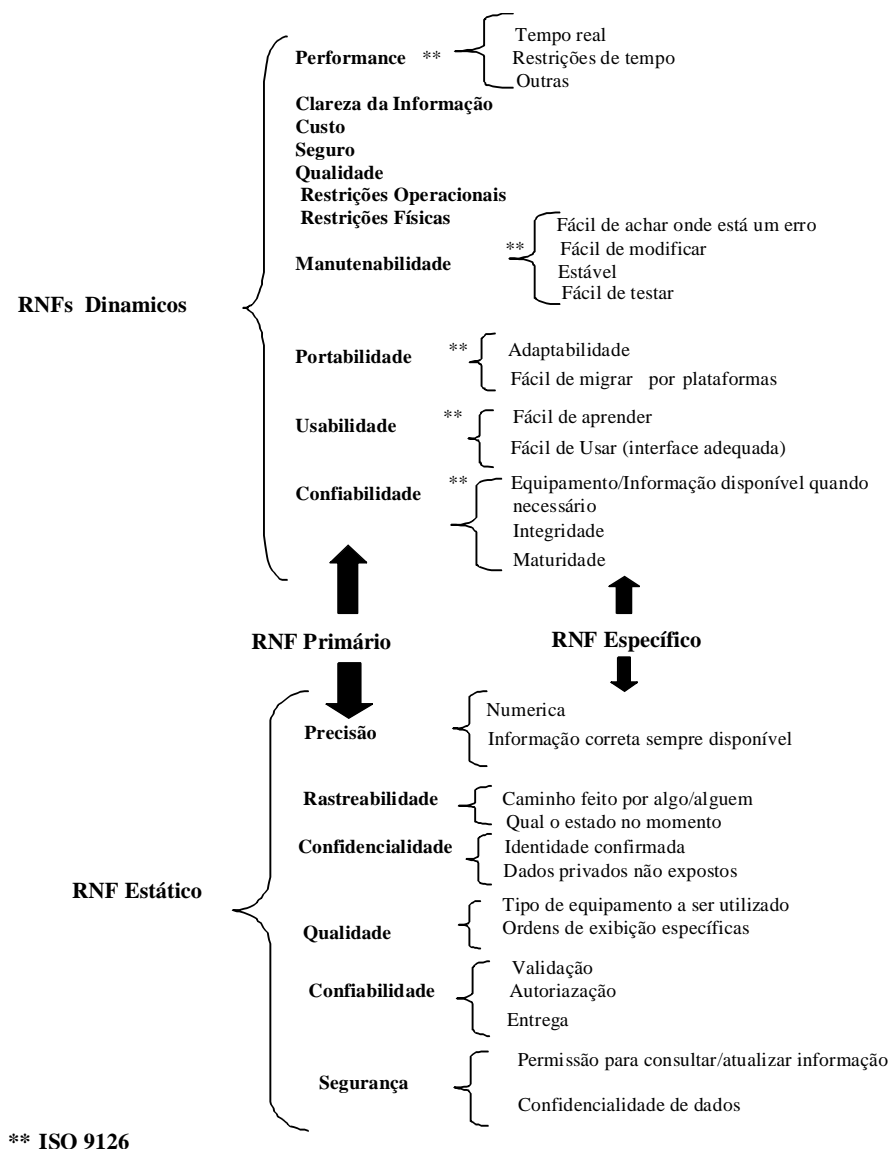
Performance **
Tempo real
Restrições de tempo
Outras

Clareza da Informação
Custo
Seguro
Qualidade
Restrições Operacionais
Restrições Físicas

Manutenabilidade **
Fácil de achar onde está um erro
Fácil de modificar
Estável
Fácil de testar

RNFs Dinamicos

Portabilidade **
Adaptabilidade
Fácil de migrar por plataformas

Usabilidade **
Fácil de aprender
Fácil de Usar (interface adequada)

Confiabilidade **
Equipamento/Informação disponível quando necessário
Integridade
Maturidade

RNF Primário

RNF Específico

Precisão
Numerica
Informação correta sempre disponível

Rastreabilidade
Caminho feito por algo/alguem
Qual o estado no momento

Confidencialidade
Identidade confirmada
Dados privados não expostos

RNF Estático

Qualidade
Tipo de equipamento a ser utilizado
Ordens de exibição específicas

Confiabilidade
Validação
Autoriazação
Entrega

Segurança
Permissão para consultar/atualizar informação
Confidencialidade de dados

** ISO 9126